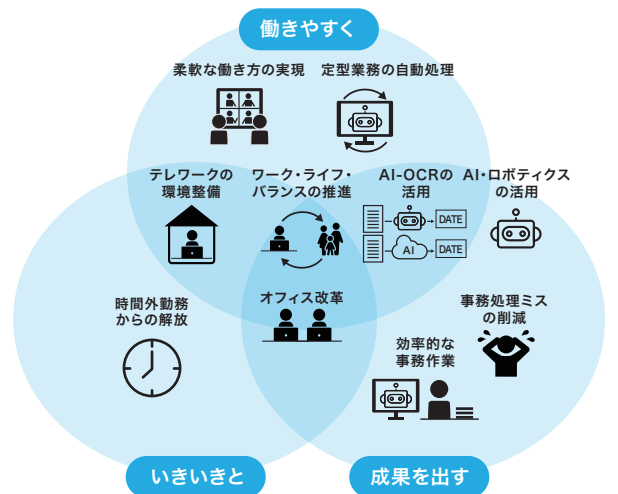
働きやすく

柔軟な働き方の実現

定型業務の自動処理

テレワークの環境整備

ワーク・ライフ・バランスの推進

AI-OCRの活用

AI・ロボティクスの活用

DATE

AI

DATE

時間外勤務からの解放

オフィス改革

事務処理ミスの削減

効率的な事務作業

いきいきと

成果を出す